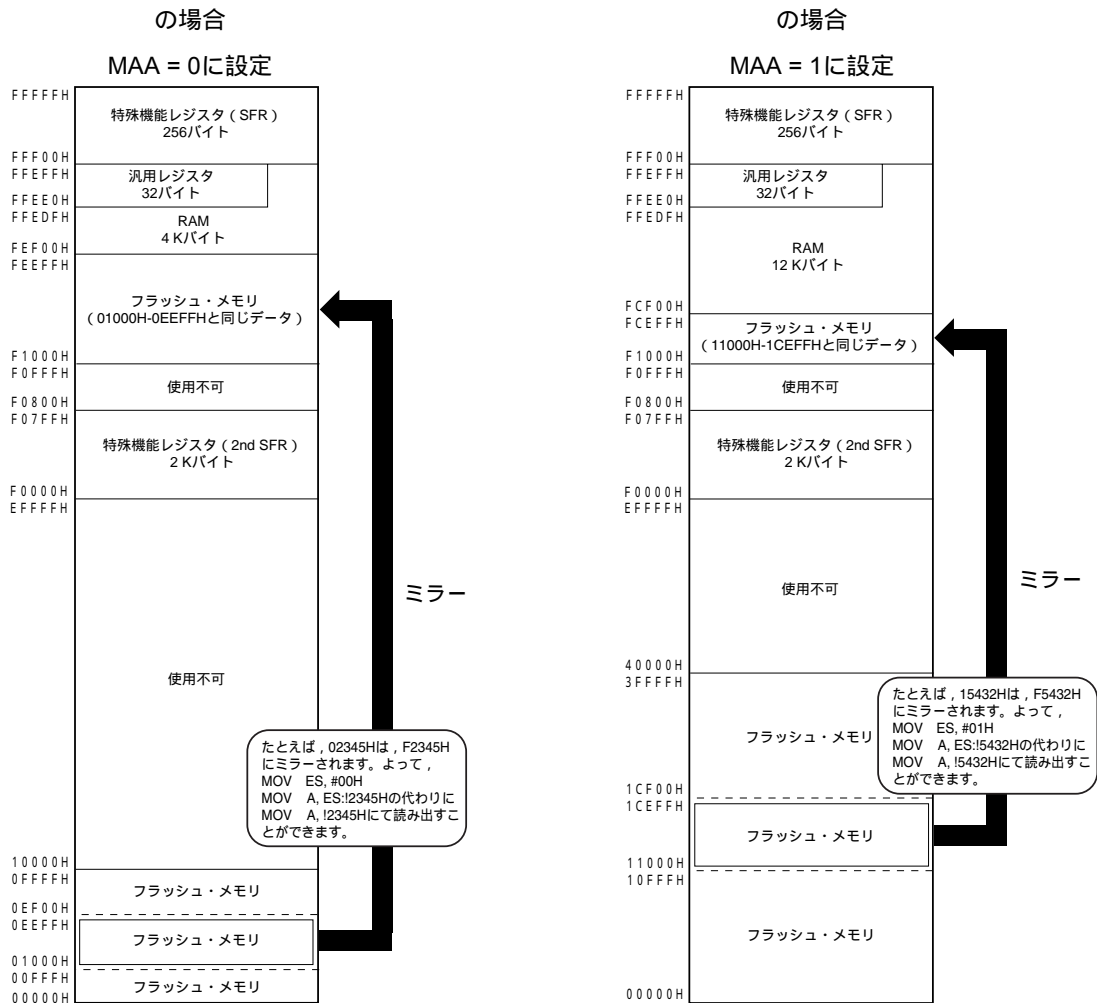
の場合

MAA = 0に設定

FFFFFH
特殊機能レジスタ（SFR）
256バイト
FFF00H
FFEFFH
汎用レジスタ
32バイト
FFEE0H
FFEDFH
RAM
4 Kバイト
FEF00H
FEEFFH
フラッシュ・メモリ
（01000H-0EEFFHと同じデータ）
F1000H
F0FFFH
使用不可
F0800H
F07FFH
特殊機能レジスタ（2nd SFR）
2 Kバイト
F0000H
EFFFFH
使用不可
ミラー
たとえば，02345Hは，F2345Hにミラーされます。よって，
MOV ES, #00H
MOV A, ES:!2345Hの代わりに
MOV A, !2345Hにて読み出すことができます。
10000H
0FFFFH
フラッシュ・メモリ
0EF00H
0EEFFH
フラッシュ・メモリ
01000H
00FFFH
フラッシュ・メモリ
00000H

の場合

MAA = 1に設定

FFFFFH
特殊機能レジスタ（SFR）
256バイト
FFF00H
FFEFFH
汎用レジスタ
32バイト
FFEE0H
FFEDFH
RAM
12 Kバイト
FCF00H
FCEFFH
フラッシュ・メモリ
（11000H-1CEFFHと同じデータ）
F1000H
F0FFFH
使用不可
F0800H
F07FFH
特殊機能レジスタ（2nd SFR）
2 Kバイト
F0000H
EFFFFH
使用不可
ミラー
40000H
3FFFFH
フラッシュ・メモリ
たとえば，15432Hは，F5432Hにミラーされます。よって，
MOV ES, #01H
MOV A, ES:!5432Hの代わりに
MOV A, !5432Hにて読み出すことができます。
1CF00H
1CEFFH
フラッシュ・メモリ
11000H
10FFFH
フラッシュ・メモリ
00000H